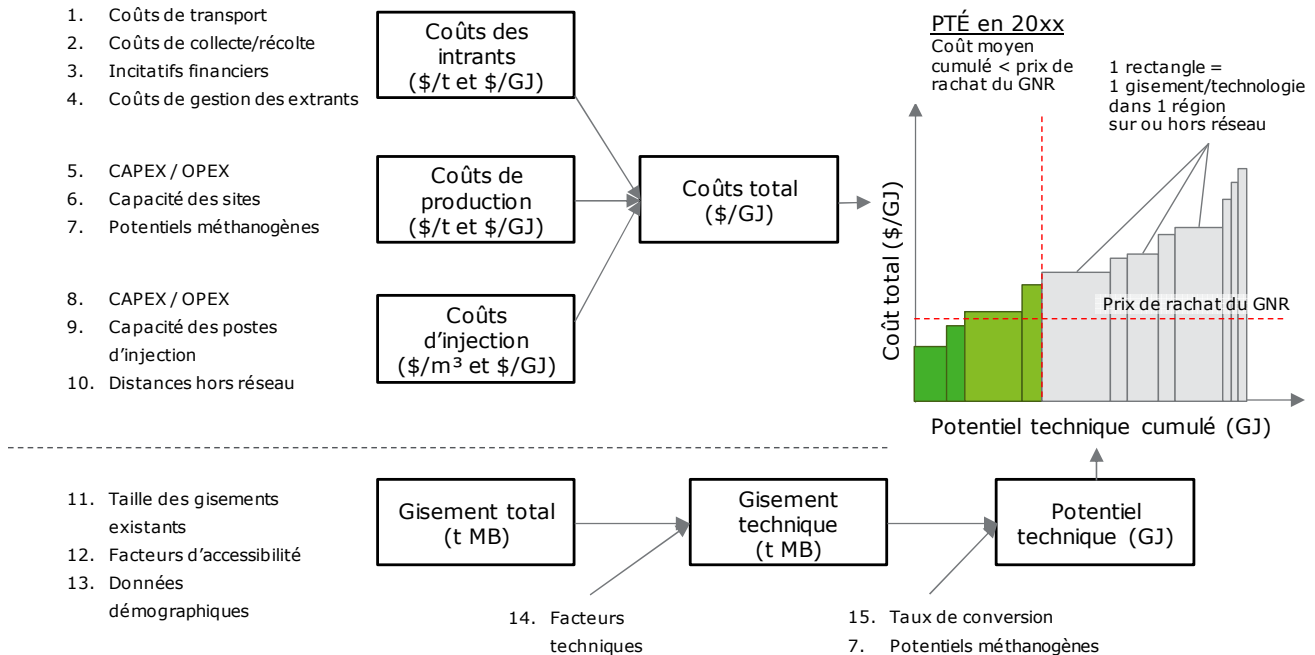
1. Coûts de transport
2. Coûts de collecte/récolte
3. Incitatifs financiers
4. Coûts de gestion des extrants

5. CAPEX / OPEX
6. Capacité des sites
7. Potentiels méthanogènes

8. CAPEX / OPEX
9. Capacité des postes d'injection
10. Distances hors réseau

Coûts des intrants ($/t et $/GJ)

Coûts de production ($/t et $/GJ)

Coûts d'injection ($/m³ et $/GJ)

Coûts total ($/GJ)

PTÉ en 20xx
Coût moyen cumulé < prix de rachat du GNR

1 rectangle = 1 gisement/technologie dans 1 région sur ou hors réseau

Coût total ($/GJ)

Prix de rachat du GNR

Potentiel technique cumulé (GJ)

11. Taille des gisements existants
12. Facteurs d'accessibilité
13. Données démographiques

Gisement total (t MB)

Gisement technique (t MB)

Potentiel technique (GJ)

14. Facteurs techniques

15. Taux de conversion
7. Potentiels méthanogènes